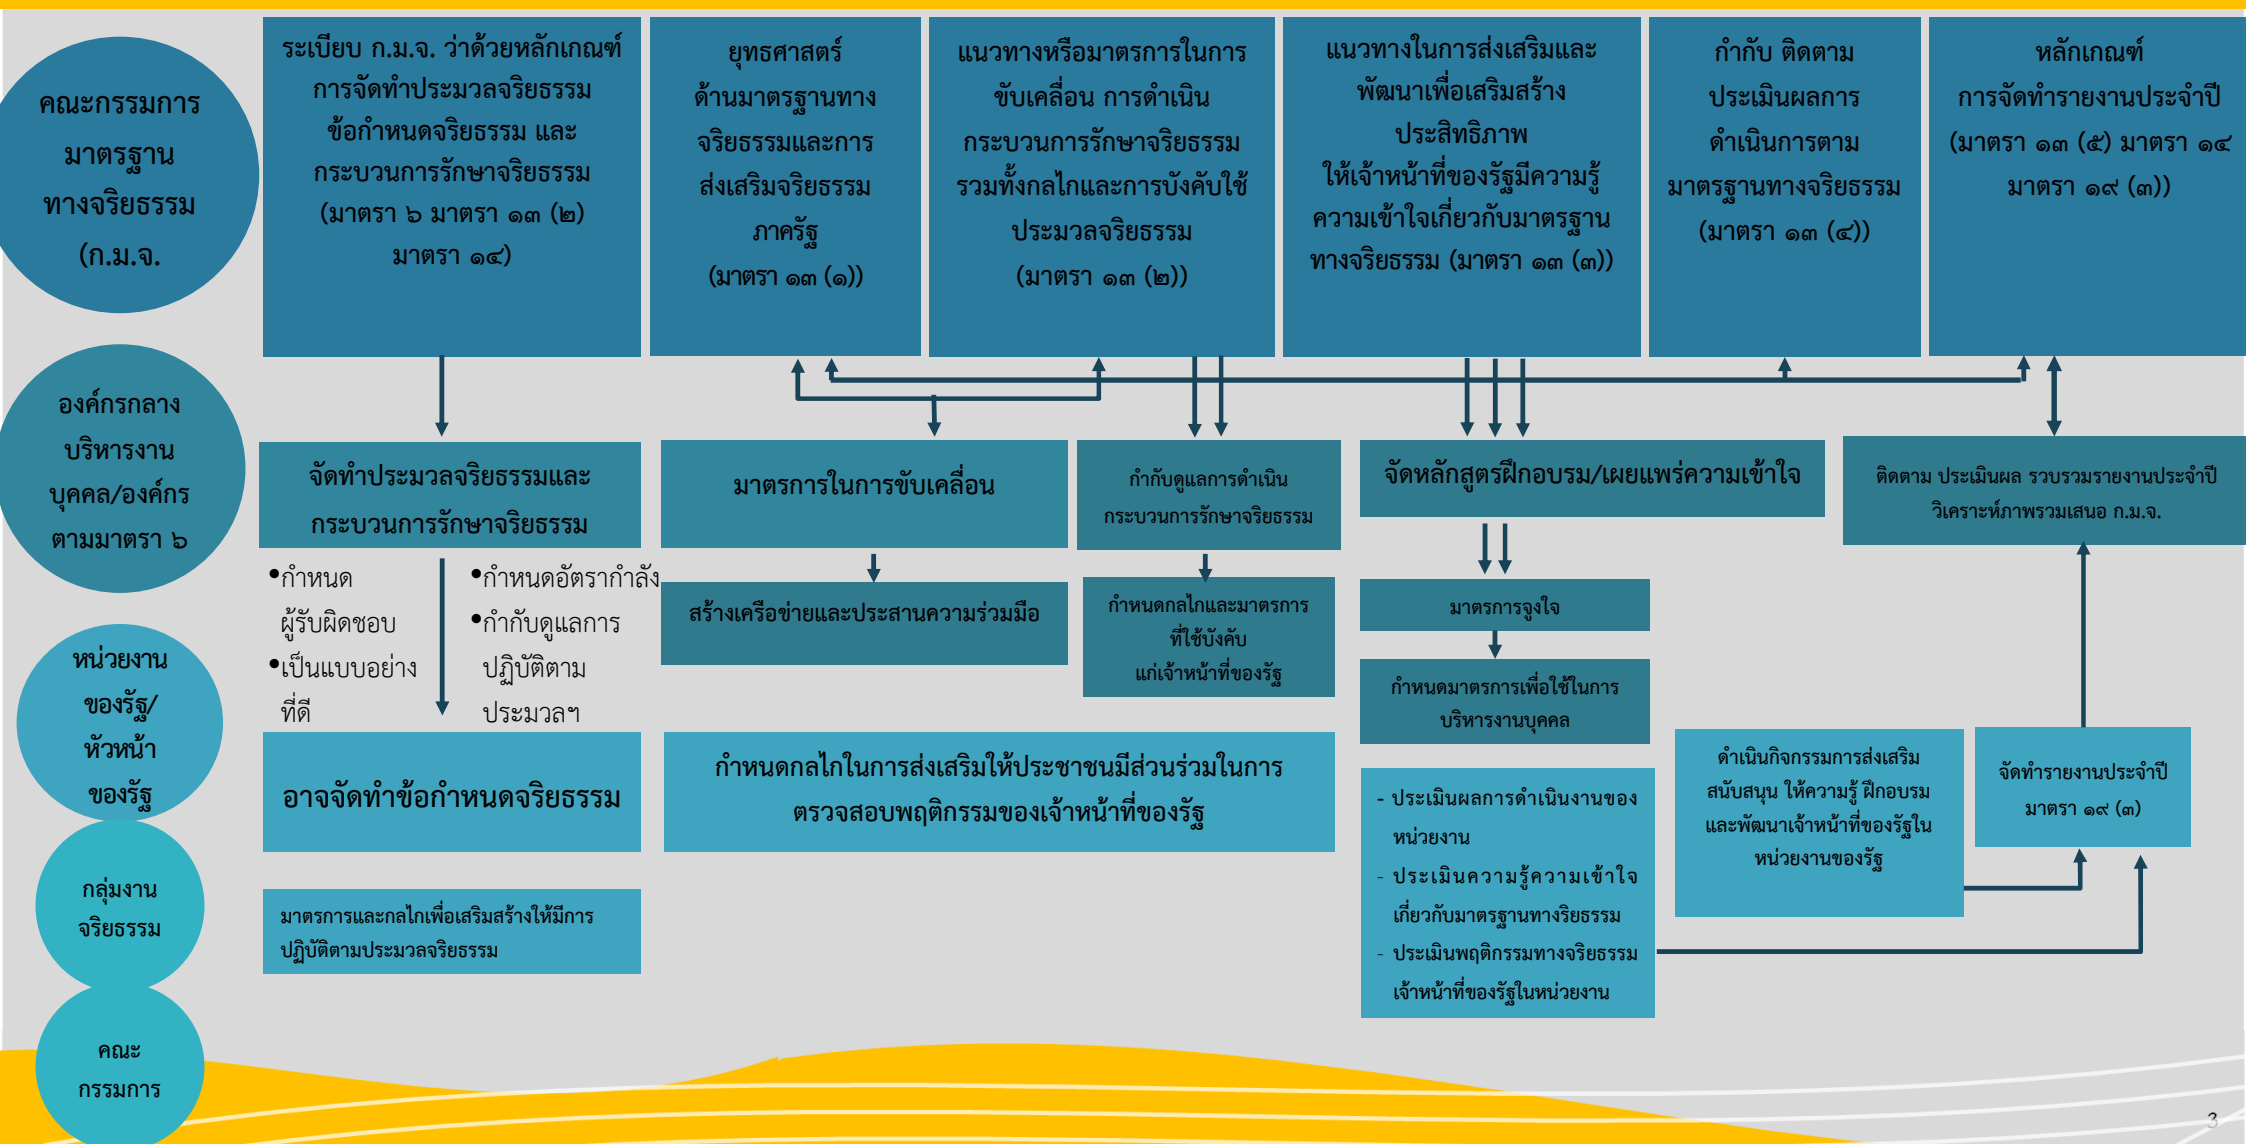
คณะกรรมการมาตรฐานทางจริยธรรม (ก.ม.จ.

ระเบียบ ก.ม.จ. ว่าด้วยหลักเกณฑ์การจัดทำประมวลจริยธรรม ข้อกำหนดจริยธรรม และกระบวนการรักษาจริยธรรม (มาตรา ๖ มาตรา ๑๓ (๒) มาตรา ๑๔)

ยุทธศาสตร์ด้านมาตรฐานทางจริยธรรมและการส่งเสริมจริยธรรมภาครัฐ (มาตรา ๑๓ (๑))

แนวทางหรือมาตรการในการขับเคลื่อน การดำเนินกระบวนการรักษาจริยธรรม รวมทั้งกลไกและการบังคับใช้ประมวลจริยธรรม (มาตรา ๑๓ (๒))

แนวทางในการส่งเสริมและพัฒนาเพื่อเสริมสร้างประสิทธิภาพ ให้เจ้าหน้าที่ของรัฐมีความรู้ความเข้าใจเกี่ยวกับมาตรฐานทางจริยธรรม (มาตรา ๑๓ (๓))

กำกับ ติดตาม ประเมินผลการดำเนินการตามมาตรฐานทางจริยธรรม (มาตรา ๑๓ (๔))

หลักเกณฑ์การจัดทำรายงานประจำปี (มาตรา ๑๓ (๕) มาตรา ๑๔ มาตรา ๑๙ (๓))

องค์กรกลางบริหารงานบุคคล/องค์กรตามมาตรา ๖

จัดทำประมวลจริยธรรมและกระบวนการรักษาจริยธรรม

มาตรการในการขับเคลื่อน

กำกับดูแลการดำเนินกระบวนการรักษาจริยธรรม

จัดหลักสูตรฝึกอบรม/เผยแพร่ความเข้าใจ

ติดตาม ประเมินผล รวบรวมรายงานประจำปี วิเคราะห์ภาพรวมเสนอ ก.ม.จ.

•กำหนดผู้รับผิดชอบ
•เป็นแบบอย่างที่ดี

•กำหนดอัตรากำลัง
•กำกับดูแลการปฏิบัติตามประมวลฯ

สร้างเครือข่ายและประสานความร่วมมือ

กำหนดกลไกและมาตรการที่ใช้บังคับแก่เจ้าหน้าที่ของรัฐ

มาตรการจูงใจ

กำหนดมาตรการเพื่อใช้ในการบริหารงานบุคคล

หน่วยงานของรัฐ/หัวหน้าของรัฐ

อาจจัดทำข้อกำหนดจริยธรรม

กำหนดกลไกในการส่งเสริมให้ประชาชนมีส่วนร่วมในการตรวจสอบพฤติกรรมของเจ้าหน้าที่ของรัฐ

- ประเมินผลการดำเนินงานของหน่วยงาน
- ประเมินความรู้ความเข้าใจเกี่ยวกับมาตรฐานทางจริยธรรม
- ประเมินพฤติกรรมทางจริยธรรมเจ้าหน้าที่ของรัฐในหน่วยงาน

ดำเนินกิจกรรมการส่งเสริม สนับสนุน ให้ความรู้ ฝึกอบรม และพัฒนาเจ้าหน้าที่ของรัฐในหน่วยงานของรัฐ

จัดทำรายงานประจำปี มาตรา ๑๙ (๓)

กลุ่มงานจริยธรรม

มาตรการและกลไกเพื่อเสริมสร้างให้มีการปฏิบัติตามประมวลจริยธรรม

คณะกรรมการ

3